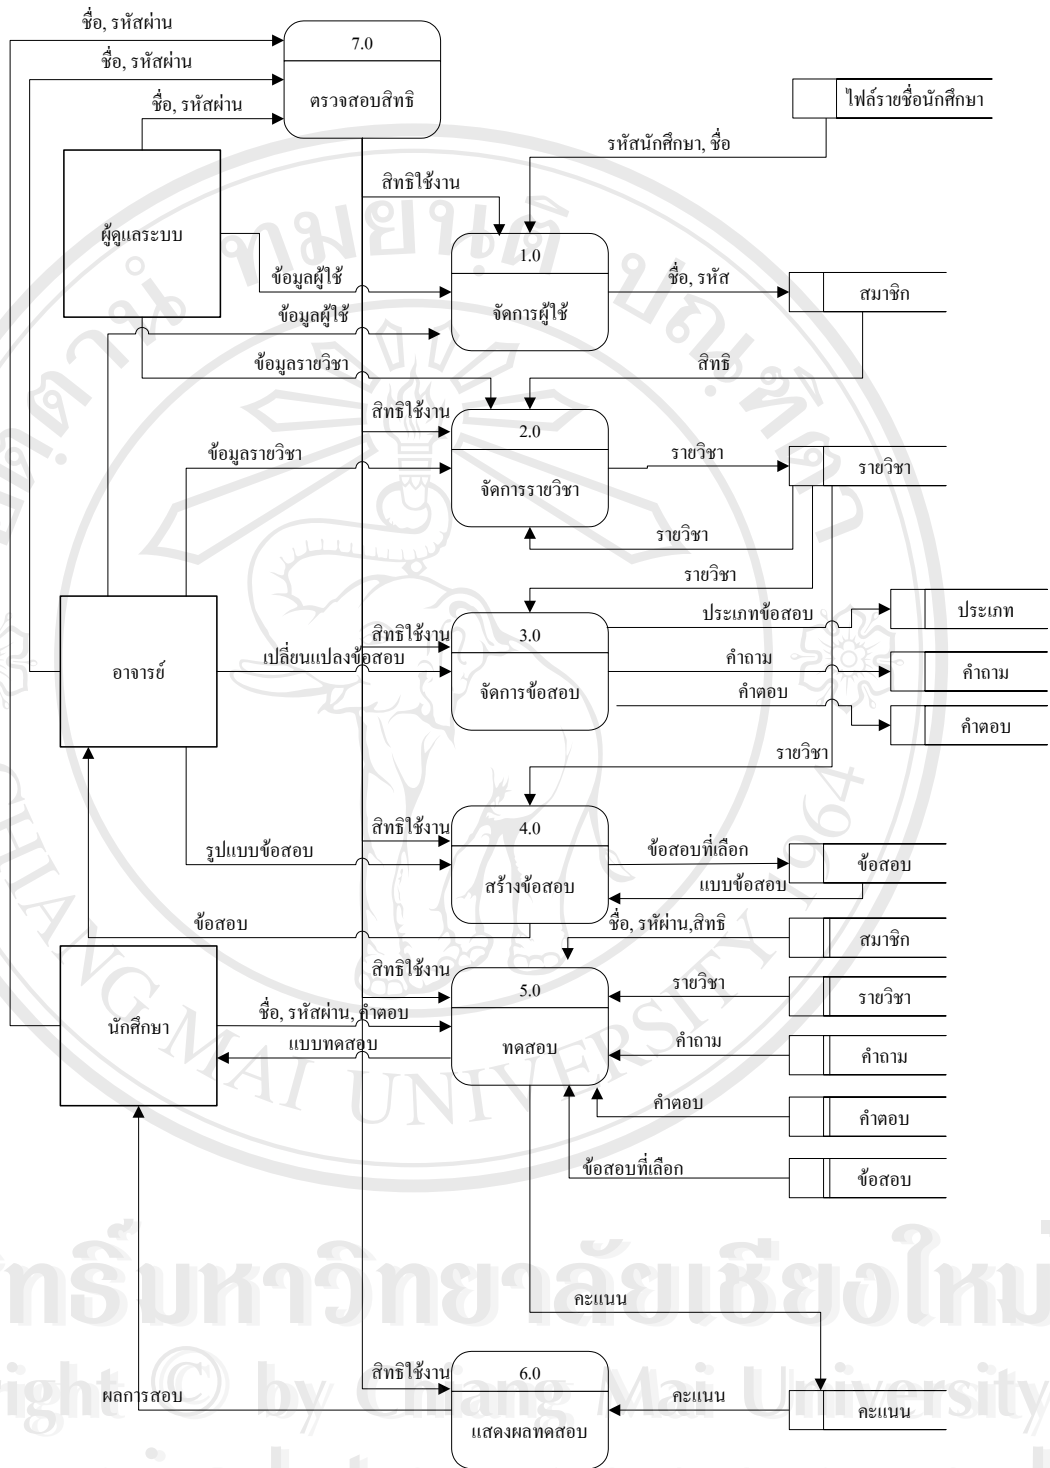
ชื่อ, รหัสผ่าน
ชื่อ, รหัสผ่าน
ชื่อ, รหัสผ่าน

7.0
ตรวจสอบสิทธิ

ไฟล์รายชื่อนักศึกษา

รหัสนักศึกษา, ชื่อ

ผู้ดูแลระบบ

สิทธิใช้งาน

1.0
จัดการผู้ใช้

ข้อมูลผู้ใช้
ข้อมูลผู้ใช้

ชื่อ, รหัส

สมาชิก

ข้อมูลรายวิชา

สิทธิ

สิทธิใช้งาน

ข้อมูลรายวิชา

2.0
จัดการรายวิชา

รายวิชา

รายวิชา

รายวิชา

รายวิชา

อาจารย์

สิทธิใช้งาน
เปลี่ยนแปลงข้อสอบ

3.0
จัดการข้อสอบ

ประเภทข้อสอบ

ประเภท

คำถาม

คำถาม

คำตอบ

คำตอบ

รายวิชา

สิทธิใช้งาน

รูปแบบข้อสอบ

4.0
สร้างข้อสอบ

ข้อสอบที่เลือก

ข้อสอบ

แบบข้อสอบ

ข้อสอบ

ชื่อ, รหัผ่าน,สิทธิ

สมาชิก

นักศึกษา

สิทธิใช้งาน

5.0
ทดสอบ

ชื่อ, รหัสผ่าน, คำตอบ
แบบทดสอบ

รายวิชา

รายวิชา

คำถาม

คำถาม

คำตอบ

คำตอบ

ข้อสอบที่เลือก

ข้อสอบ

คะแนน

ผลการสอบ

สิทธิใช้งาน

6.0
แสดงผลทดสอบ

คะแนน

คะแนน

ลิขสิทธิ์มหาวิทยาลัยเชียงใหม่
Copyright © by Chiang Mai University